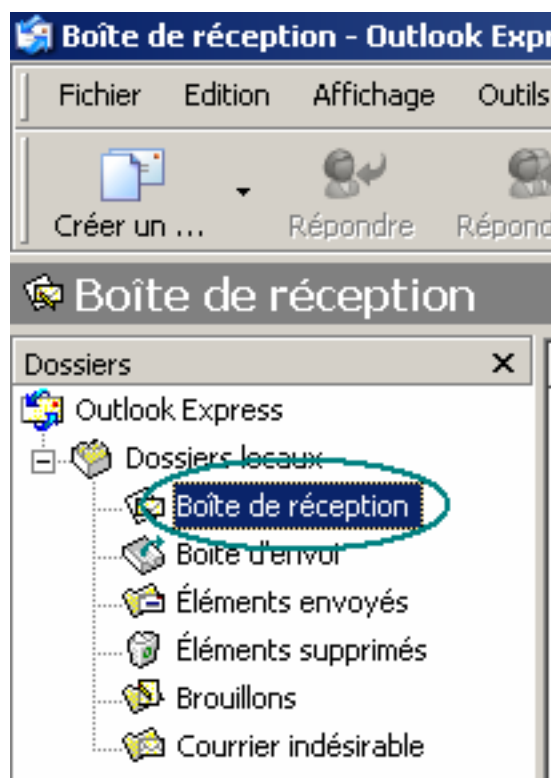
Boîte de réception - Outlook Expr

Fichier Edition Affichage Outils

Créer un ... Répondre Répon

Boîte de réception

Dossiers ×

Outlook Express
Dossiers locaux
Boîte de réception
Boîte d'envoi
Éléments envoyés
Éléments supprimés
Brouillons
Courrier indésirable